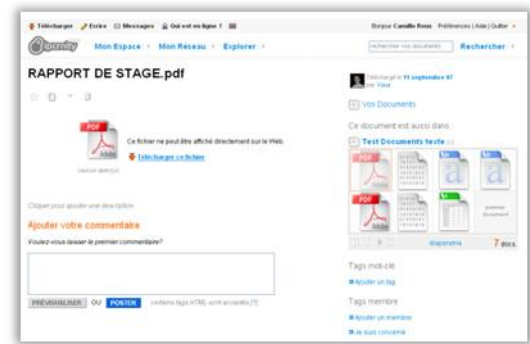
Télécharger Ecrire Messages Qui est en ligne ? Bonjour Camille Roux Préférences | Aide | Quitter

Mon Espace › Mon Réseau › Explorer › rechercher vos documents Rechercher ›

RAPPORT DE STAGE.pdf

Ce fichier ne peut être affiché directement sur le Web.

Télécharger ce fichier

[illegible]

Cliquez pour ajouter une description

Ajouter votre commentaire

Voulez-vous laisser le premier commentaire?

PREVISUALISER OU POSTER certains tags HTML sont acceptés [?]

Téléchargé le 11 septembre 07 par Vous

Vos Documents

Ce document est aussi dans :

Test Documents texte

Diaporama 7 docs

Tags mot-clé

Ajouter un tag

Tags membre

Ajouter un membre

Je suis concerné